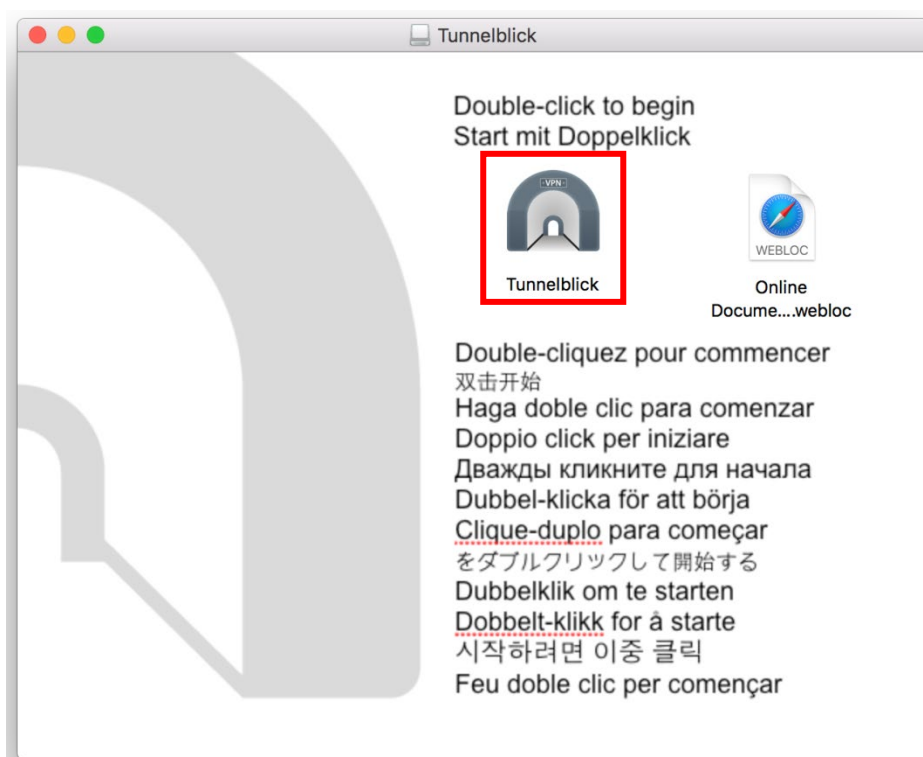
Tunnelblick

Double-click to begin
Start mit Doppelklick

VPN

Tunnelblick

WEBLOC

Online Docume....webloc

Double-cliquez pour commencer
双击开始
Haga doble clic para comenzar
Doppio click per iniziare
Дважды кликните для начала
Dubbel-klicka för att börja
Clique-duplo para começar
をダブルクリックして開始する
Dubbelklik om te starten
Dobbelt-klikk for å starte
시작하려면 이중 클릭
Feu doble clic per començar